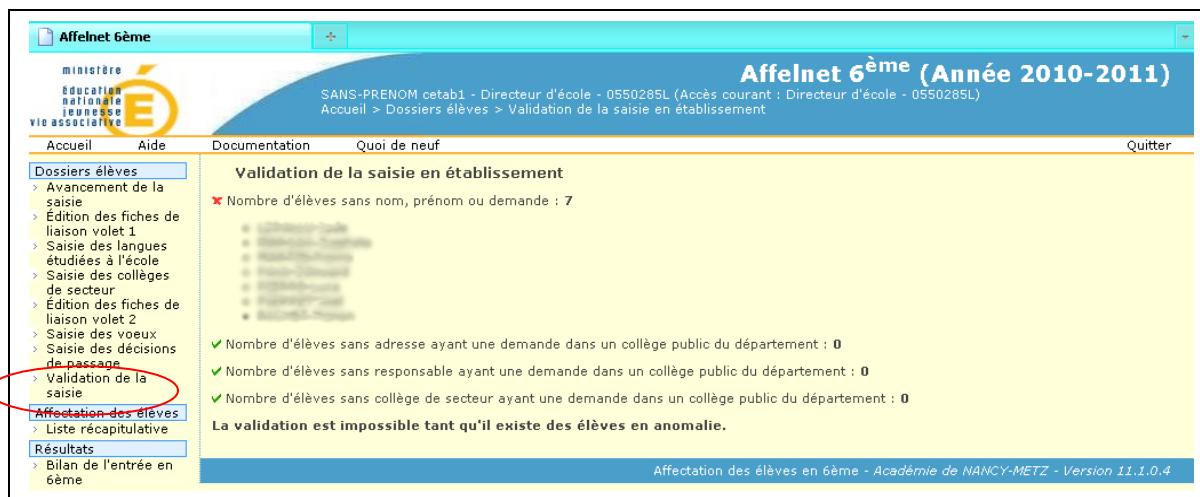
Affelnet 6ème

ministère éducation nationale jeunesse vie associative

Affelnet 6$^{ème}$ (Année 2010-2011)

SANS-PRENOM cetab1 - Directeur d'école - 0550285L (Accès courant : Directeur d'école - 0550285L)
Accueil > Dossiers élèves > Validation de la saisie en établissement

Accueil Aide Documentation Quoi de neuf Quitter

Dossiers élèves
› Avancement de la saisie
› Édition des fiches de liaison volet 1
› Saisie des langues étudiées à l'école
› Saisie des collèges de secteur
› Édition des fiches de liaison volet 2
› Saisie des voeux
› Saisie des décisions de passage
› Validation de la saisie

Affectation des élèves
› Liste récapitulative

Résultats
› Bilan de l'entrée en 6ème

Validation de la saisie en établissement

Nombre d'élèves sans nom, prénom ou demande : 7

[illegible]
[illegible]
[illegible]
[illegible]
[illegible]
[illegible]
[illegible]

Nombre d'élèves sans adresse ayant une demande dans un collège public du département : 0

Nombre d'élèves sans responsable ayant une demande dans un collège public du département : 0

Nombre d'élèves sans collège de secteur ayant une demande dans un collège public du département : 0

La validation est impossible tant qu'il existe des élèves en anomalie.

Affectation des élèves en 6ème - Académie de NANCY-METZ - Version 11.1.0.4